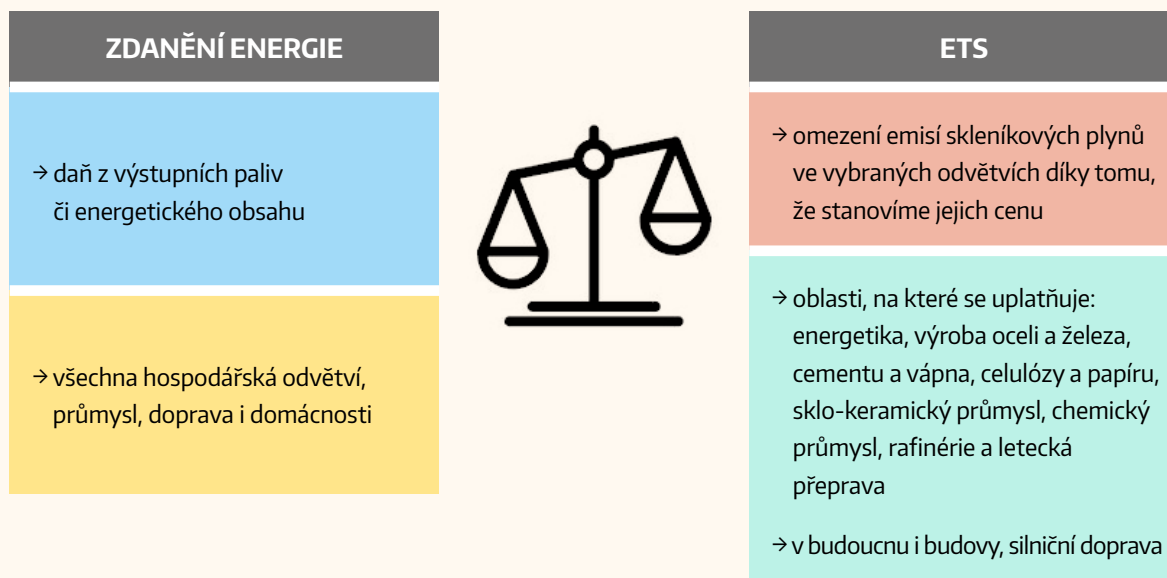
ZDANĚNÍ ENERGIE

→ daň z výstupních paliv či energetického obsahu

→ všechna hospodářská odvětví, průmysl, doprava i domácnosti

ETS

→ omezení emisí skleníkových plynů ve vybraných odvětvích díky tomu, že stanovíme jejich cenu

→ oblasti, na které se uplatňuje: energetika, výroba oceli a železa, cementu a vápna, celulózy a papíru, sklo-keramický průmysl, chemický průmysl, rafinérie a letecká přeprava

→ v budoucnu i budovy, silniční doprava